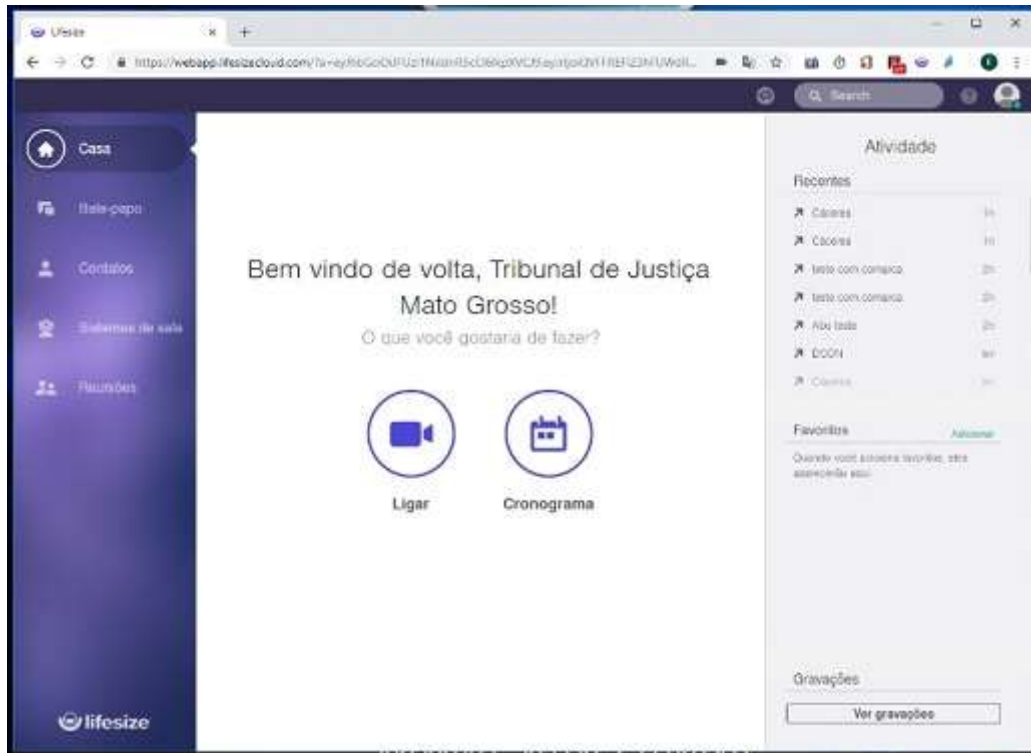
Lifesize

https://webapp.lifesizecloud.com/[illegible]

Search

Casa

Bate-papo

Contatos

Sistemas de sala

Reuniões

lifesize

Bem vindo de volta, Tribunal de Justiça Mato Grosso!

O que você gostaria de fazer?

Ligar

Cronograma

Atividade

Recentes

Caceres

Caceres

teste com comarca

teste com comarca

Alex teste

DOON

Caceres

Favoritos

Adicionar

Quando você adicionar favoritos, eles aparecerão aqui.

Gravações

Ver gravações